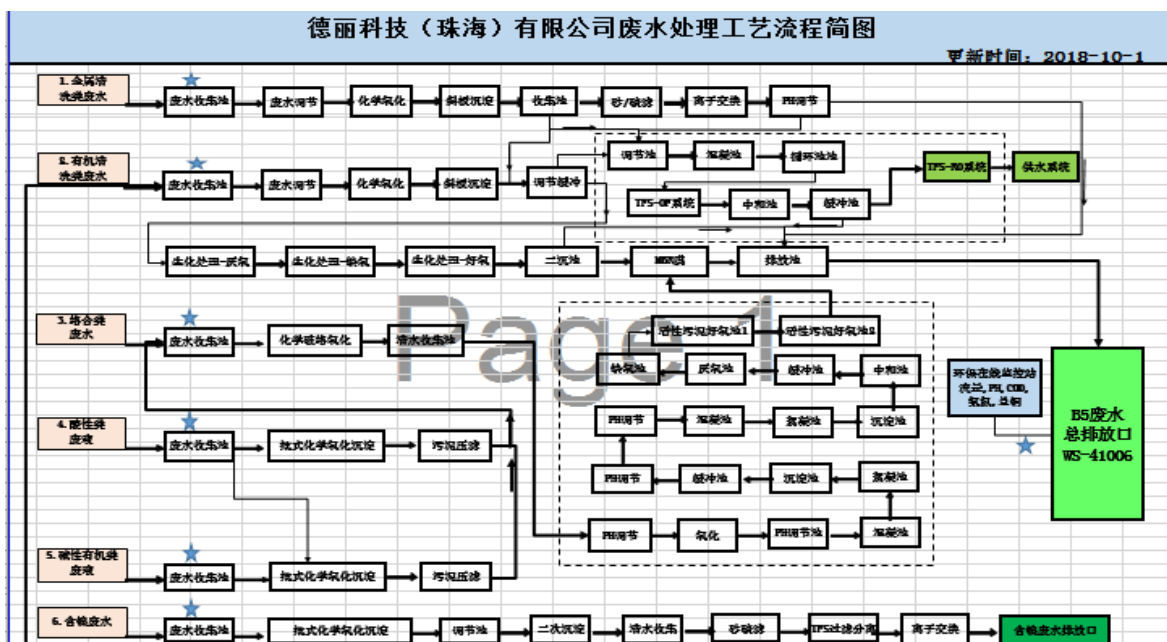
德丽科技（珠海）有限公司废水处理工艺流程简图

更新时间：2018-10-1

1. 金属清洗类废水
废水收集池
废水调节
化学氧化
斜板沉淀
收集池
砂/碳滤
离子交换
PH调节

2. 有机清洗类废水
废水收集池
废水调节
化学氧化
斜板沉淀
调节缓冲
调节池
混凝池
循环池
TFS-RO系统
供水系统
TFS-UF系统
中和池
缓冲池

生化处理-厌氧
生化处理-缺氧
生化处理-好氧
二沉池
MBR池
排放池

3. 络合类废水
废水收集池
化学破络氧化
清水收集池
活性污泥好氧池1
活性污泥好氧池2
缺氧池
厌氧池
缓冲池
中和池
PH调节
混凝池
絮凝池
沉淀池
PH调节
缓冲池
沉淀池
絮凝池

4. 酸性类废液
废水收集池
批式化学氧化沉淀
污泥压滤

PH调节
氧化
PH调节池
混凝池

环保在线监控站
流量、PH、COD、氨氮、总铜

B5废水总排放口
WS-41006

5. 碱性有机类废液
废水收集池
批式化学氧化沉淀
污泥压滤

6. 含镍废水
废水收集池
批式化学氧化沉淀
调节池
二次沉淀
清水收集
砂碳滤
TFS过滤分离
离子交换
含镍废水排放口

Page 1